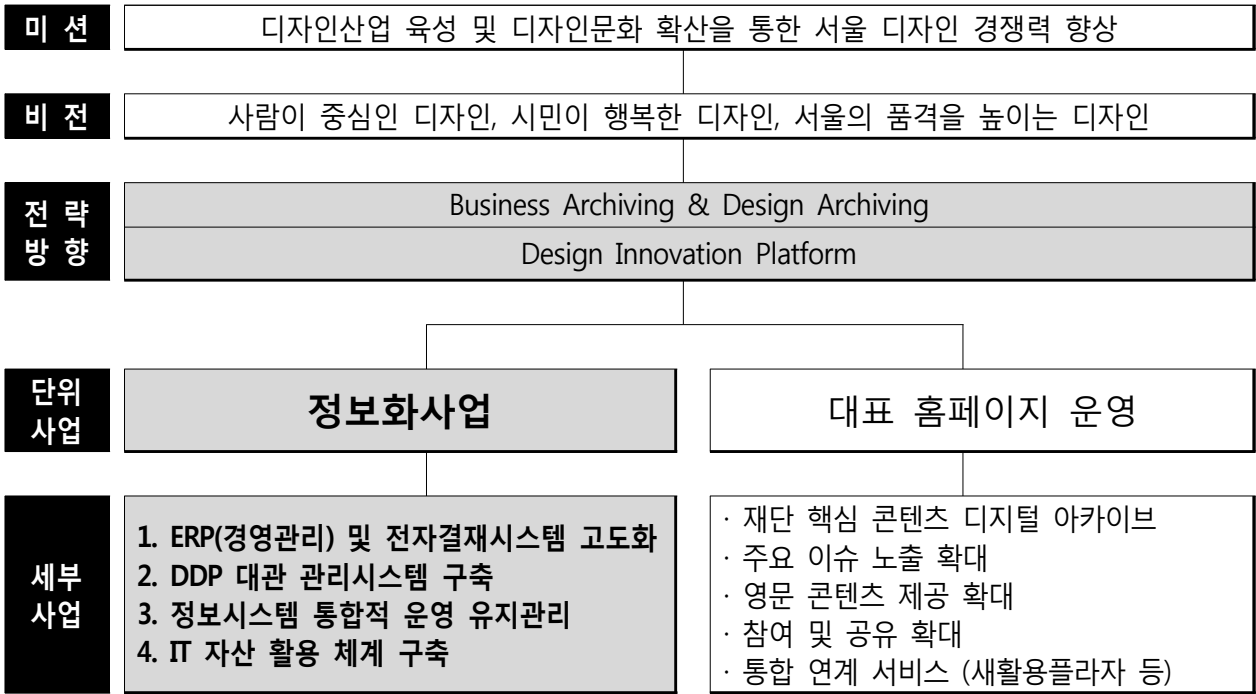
미 션

디자인산업 육성 및 디자인문화 확산을 통한 서울 디자인 경쟁력 향상

비 전

사람이 중심인 디자인, 시민이 행복한 디자인, 서울의 품격을 높이는 디자인

전 략 방 향

Business Archiving & Design Archiving

Design Innovation Platform

단위 사업

정보화사업

대표 홈페이지 운영

세부 사업

1. ERP(경영관리) 및 전자결재시스템 고도화
2. DDP 대관 관리시스템 구축
3. 정보시스템 통합적 운영 유지관리
4. IT 자산 활용 체계 구축

· 재단 핵심 콘텐츠 디지털 아카이브
· 주요 이슈 노출 확대
· 영문 콘텐츠 제공 확대
· 참여 및 공유 확대
· 통합 연계 서비스 (새활용플라자 등)